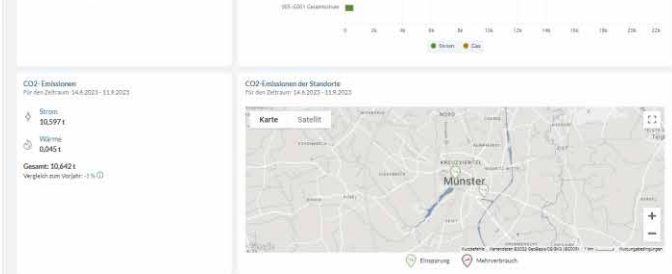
SES-G001 Gesamtschule

0 2k 4k 6k 8k 10k 12k 14k 16k 18k 20k 22k

Strom Gas

CO2-Emissionen
Für den Zeitraum: 14.6.2023 - 11.9.2023

Strom
10,597 t

Wärme
0,045 t

Gesamt: 10,642 t
Vergleich zum Vorjahr: -3 %

CO2-Emissionen der Standorte
Für den Zeitraum: 14.6.2023 - 11.9.2023

Karte Satellit

KREUZVIERTEL

Münster

+
−

Google

Tastenkombinationen Kartendaten © 2023 GeoBasis-DE/BKG (©2009) 1 km Nutzungsbedingungen

Einsparung Mehrverbrauch